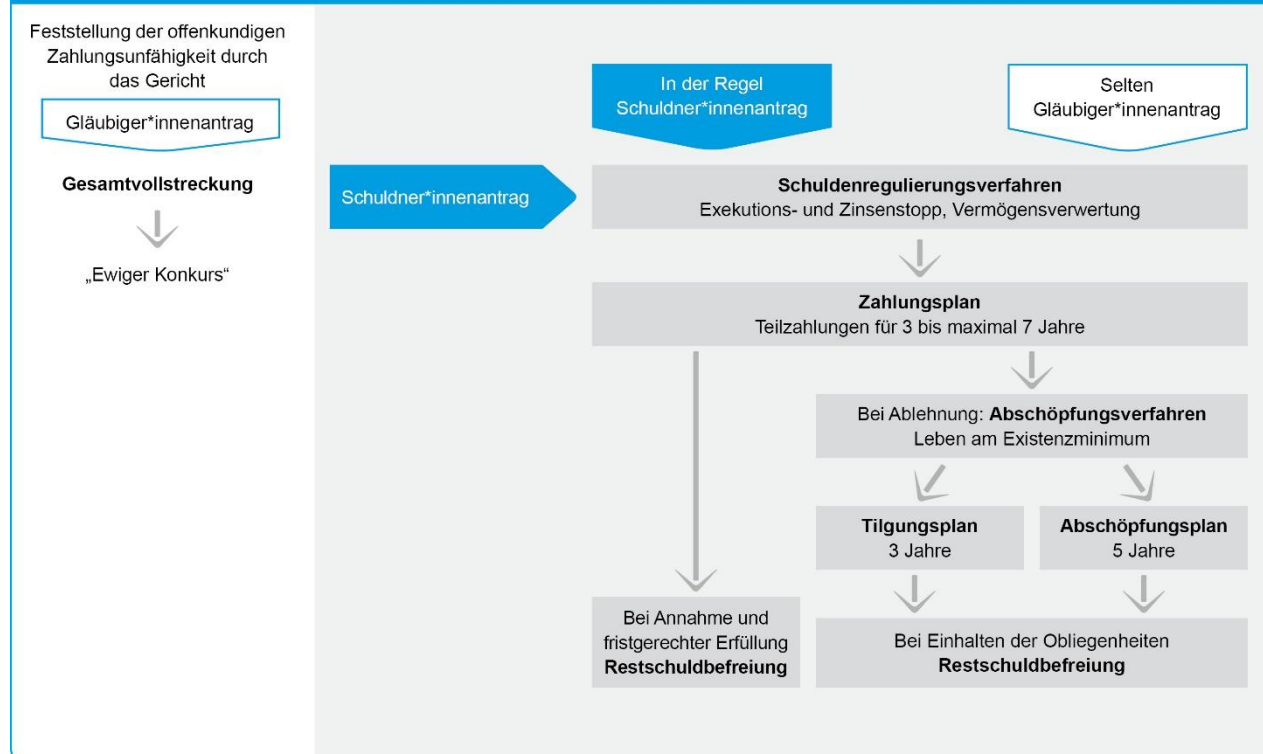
Feststellung der offenkundigen Zahlungsunfähigkeit durch das Gericht

Gläubiger*innenantrag

Gesamtvollstreckung

„Ewiger Konkurs“

In der Regel Schuldner*innenantrag

Selten Gläubiger*innenantrag

Schuldner*innenantrag

Schuldenregulierungsverfahren
Exekutions- und Zinsenstopp, Vermögensverwertung

Zahlungsplan
Teilzahlungen für 3 bis maximal 7 Jahre

Bei Ablehnung: Abschöpfungsverfahren
Leben am Existenzminimum

Tilgungsplan
3 Jahre

Abschöpfungsplan
5 Jahre

Bei Annahme und fristgerechter Erfüllung
Restschuldbefreiung

Bei Einhalten der Obliegenheiten
Restschuldbefreiung